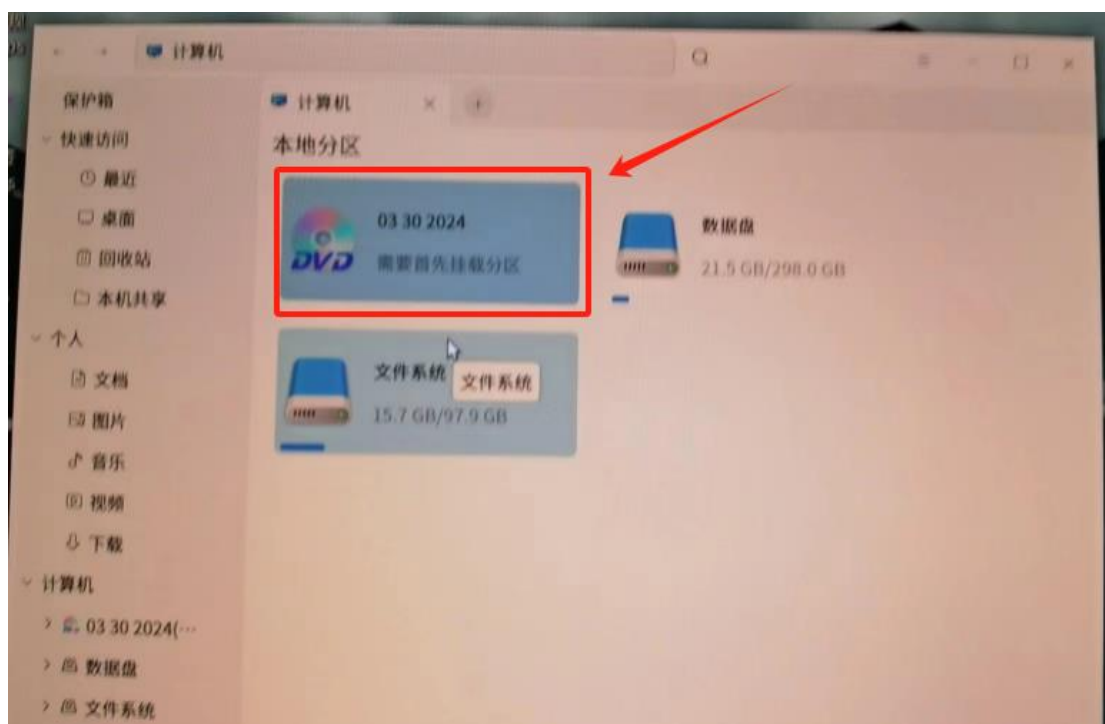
计算机

保护箱
快速访问
最近
桌面
回收站
本机共享
个人
文档
图片
音乐
视频
下载
计算机
03 30 2024(…
数据盘
文件系统

计算机

本地分区

DVD
03 30 2024
需要首先挂载分区

数据盘
21.5 GB/298.0 GB

文件系统
文件系统
15.7 GB/97.9 GB